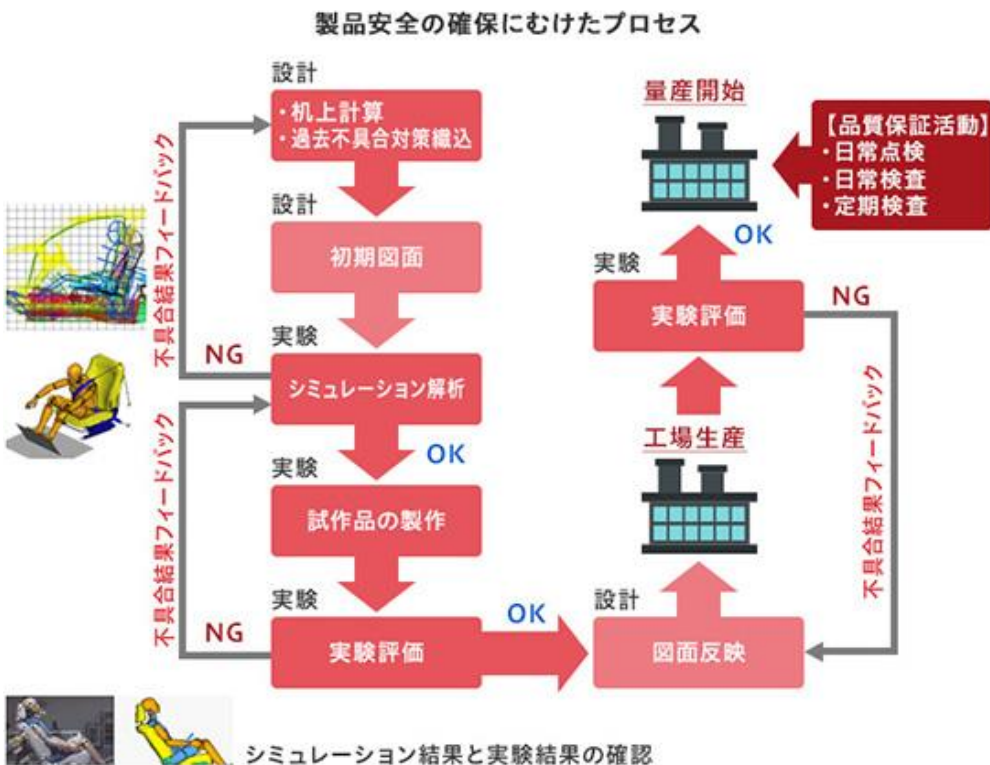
製品安全の確保にむけたプロセス

設計
・机上計算
・過去不具合対策織込

設計
初期図面

実験
シミュレーション解析

OK

実験
試作品の製作

実験
実験評価

OK

NG

NG

不具合結果フィードバック

不具合結果フィードバック

量産開始

【品質保証活動】
・日常点検
・日常検査
・定期検査

OK

実験
実験評価

NG

工場生産

設計
図面反映

不具合結果フィードバック

シミュレーション結果と実験結果の確認